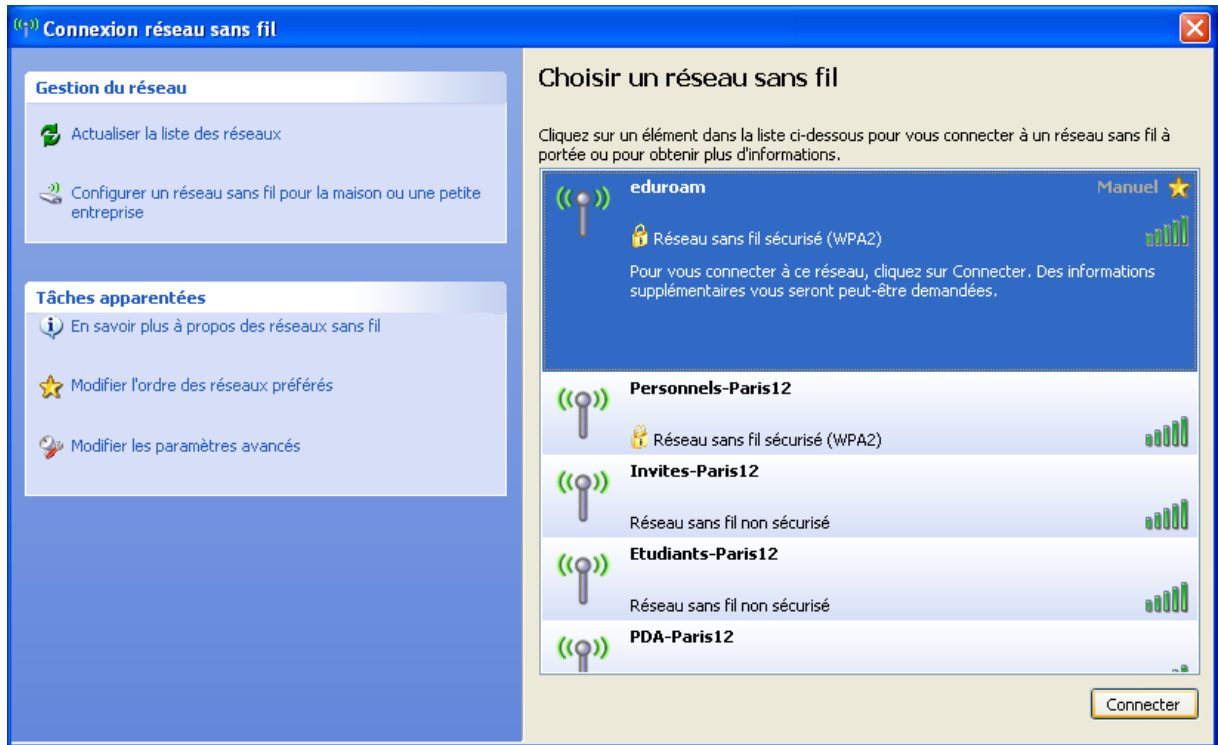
Connexion réseau sans fil

Gestion du réseau

Actualiser la liste des réseaux

Configurer un réseau sans fil pour la maison ou une petite entreprise

Tâches apparentées

En savoir plus à propos des réseaux sans fil

Modifier l'ordre des réseaux préférés

Modifier les paramètres avancés

Choisir un réseau sans fil

Cliquez sur un élément dans la liste ci-dessous pour vous connecter à un réseau sans fil à portée ou pour obtenir plus d'informations.

eduroam
Manuel
Réseau sans fil sécurisé (WPA2)
Pour vous connecter à ce réseau, cliquez sur Connecter. Des informations supplémentaires vous seront peut-être demandées.

Personnels-Paris12
Réseau sans fil sécurisé (WPA2)

Invites-Paris12
Réseau sans fil non sécurisé

Etudiants-Paris12
Réseau sans fil non sécurisé

PDA-Paris12

Connecter